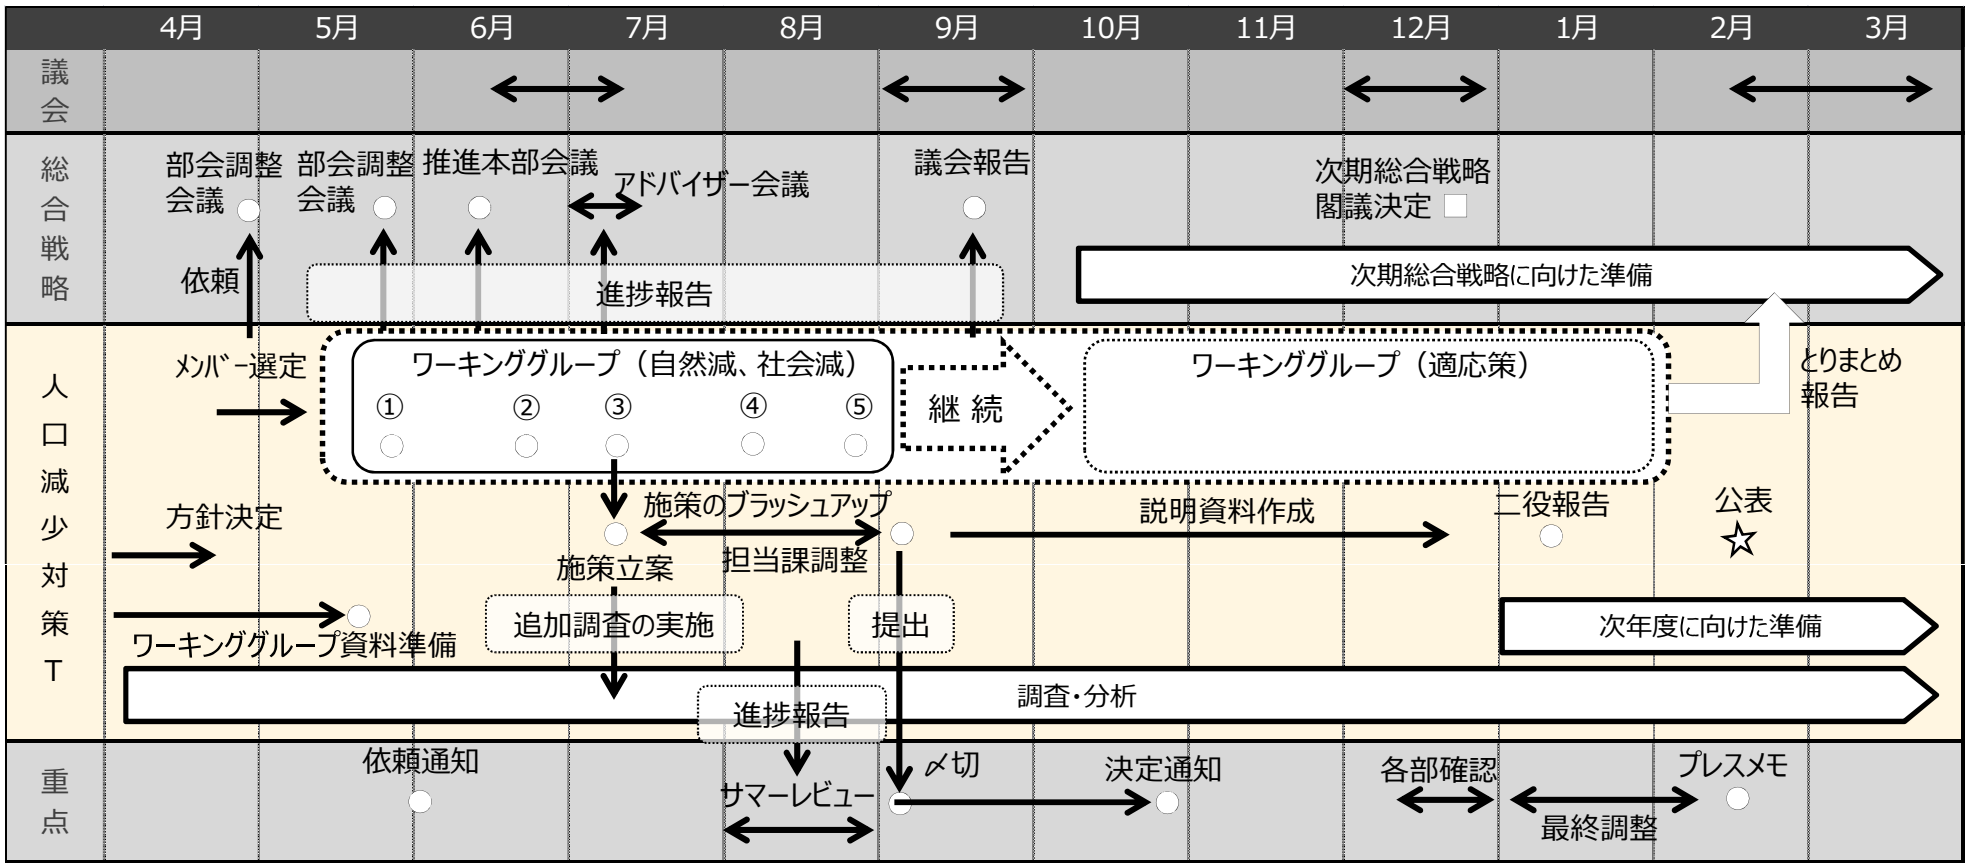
| | 4月 | 5月 | 6月 | 7月 | 8月 | 9月 | 10月 | 11月 | 12月 | 1月 | 2月 | 3月 |
|---|---|---|---|---|---|---|---|---|---|---|---|---|
| 議会 | | | | | | | | | | | | |

総合戦略

部会調整会議　部会調整会議　推進本部会議　アドバイザー会議　議会報告　次期総合戦略閣議決定

依頼　進捗報告　次期総合戦略に向けた準備

人口減少対策T

メンバー選定　ワーキンググループ（自然減、社会減）①②③④⑤　継続　ワーキンググループ（適応策）　とりまとめ報告

方針決定　施策のブラッシュアップ　説明資料作成　二役報告　公表☆

施策立案　担当課調整

追加調査の実施　提出　次年度に向けた準備

ワーキンググループ資料準備

調査・分析

進捗報告

重点

依頼通知　〆切　決定通知　各部確認　プレスメモ

サマーレビュー　最終調整